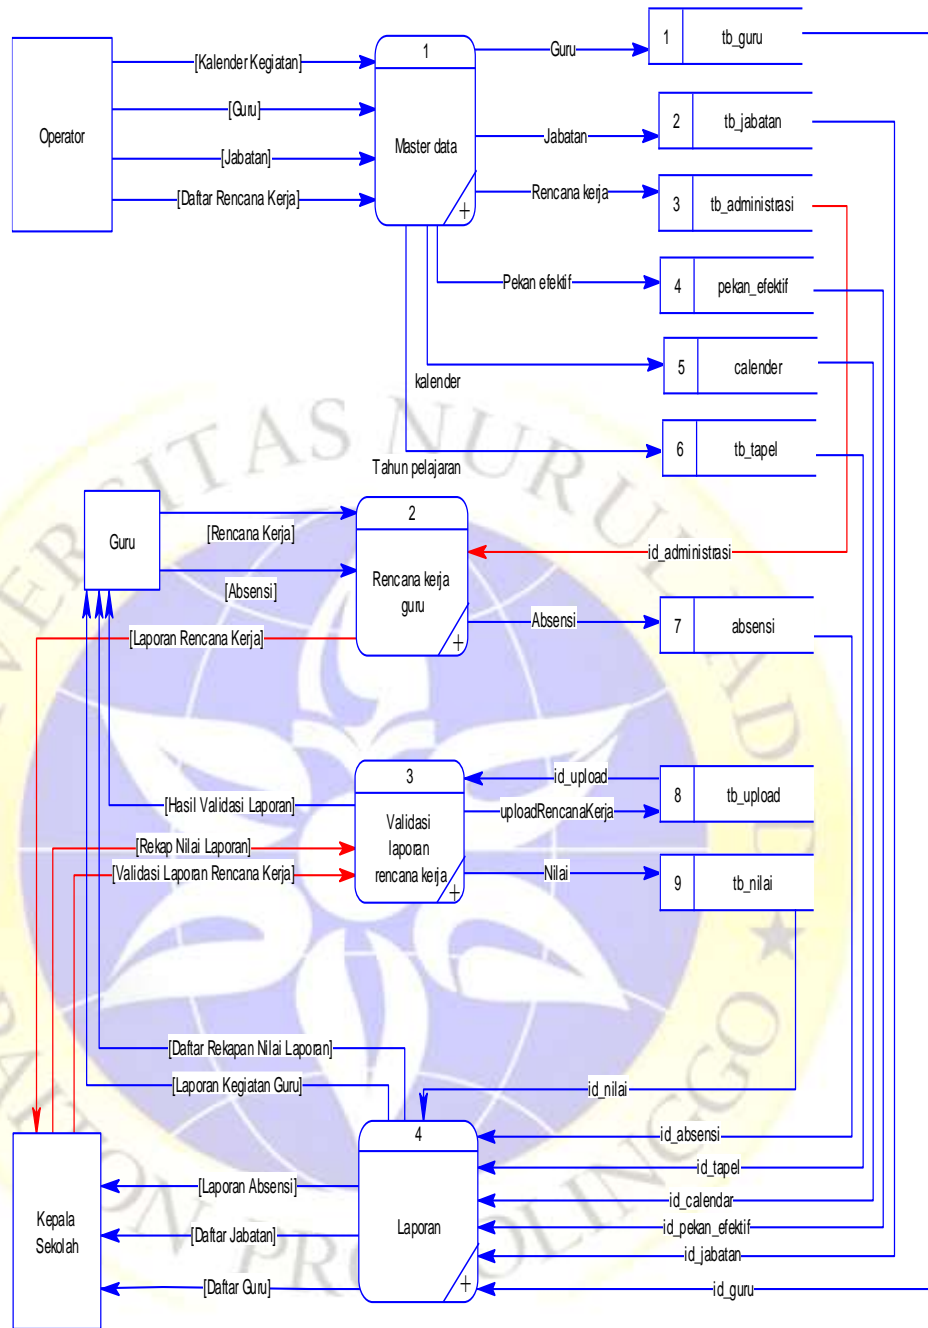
Operator

[Kalender Kegiatan]
[Guru]
[Jabatan]
[Daftar Rencana Kerja]

1
Master data

Guru
Jabatan
Rencana kerja
Pekan efektif
kalender
Tahun pelajaran

1 tb_guru
2 tb_jabatan
3 tb_administrasi
4 pekan_efektif
5 calender
6 tb_tapel

Guru
[Rencana Kerja]
[Absensi]
[Laporan Rencana Kerja]

2
Rencana kerja guru

id_administrasi
Absensi
7 absensi

[Hasil Validasi Laporan]
[Rekap Nilai Laporan]
[Validasi Laporan Rencana Kerja]

3
Validasi laporan rencana kerja

id_upload
uploadRencanaKerja
Nilai
8 tb_upload
9 tb_nilai

[Daftar Rekapan Nilai Laporan]
[Laporan Kegiatan Guru]
id_nilai

Kepala Sekolah

[Laporan Absensi]
[Daftar Jabatan]
[Daftar Guru]

4
Laporan

id_absensi
id_tapel
id_calendar
id_pekan_efektif
id_jabatan
id_guru

ITAS NURUL JADID PAITON PROBOLINGGO